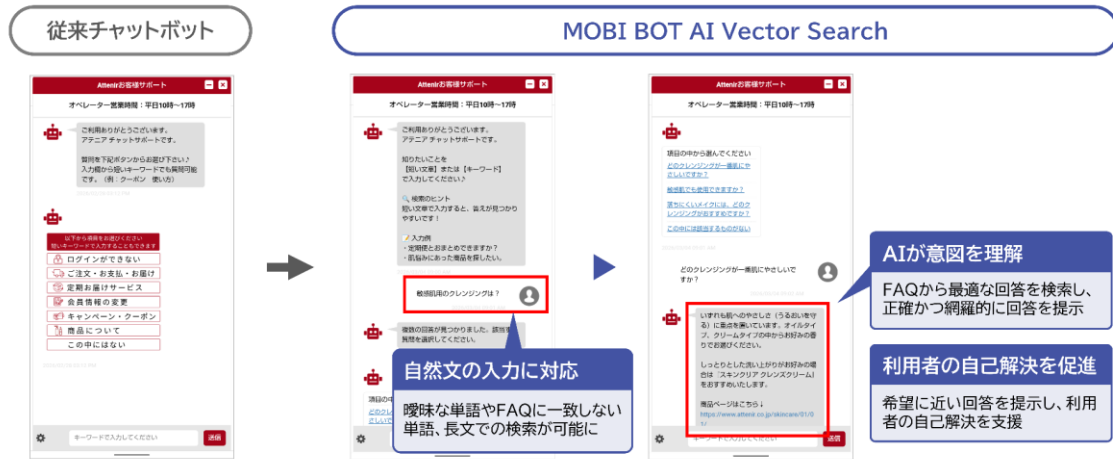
従来チャットボット

MOBI BOT AI Vector Search

Attenirお客様サポート

オペレーター営業時間：平日10時～17時

ご利用ありがとうございます。アテニア チャットサポートです。

質問を下記ボタンからお選び下さい♪
入力欄から短いキーワードでも質問可能です。（例：クーポン 使い方）

以下から項目をお選びください
短いキーワードで入力することもできます

ログインができない
ご注文・お支払・お届け
定期お届けサービス
会員情報の変更
キャンペーン・クーポン
商品について
この中にはない

キーワードで入力してください
送信

Attenirお客様サポート

オペレーター営業時間：平日10時～17時

ご利用ありがとうございます。アテニア チャットサポートです。

知りたいことを【短い文章】または【キーワード】で入力してください♪

検索のヒント
短い文章で入力すると、答えが見つかりやすいです！

入力例
・定期便とおまとめできますか？
・肌悩みにあった商品を探したい。

敏感肌用のクレンジングは？

複数の回答が見つかりました。該当する質問を選択してください。

項目の中

自然文の入力に対応

曖昧な単語やFAQに一致しない単語、長文での検索が可能に

Attenirお客様サポート

オペレーター営業時間：平日10時～17時

項目の中から選んでください

どのクレンジングが一番肌にやさしいですか？

敏感肌でも使用できますか？

落ちにくいメイクには、どのクレンジングがおすすめですか？

この中には該当しない

どのクレンジングが一番肌にやさしいですか？

いずれも肌へのやさしさ（うるおいを守る）に重点を置いています。オイルタイプ、クリームタイプの中からお好みの香りでお選びください。

しっとりとした洗い上がりがお好みの場合は「スキンクリア クレンズクリーム」をおすすめいたします。

商品ページはこちら↓
https://www.attenir.co.jp/skincare/01/0

送信

AIが意図を理解

FAQから最適な回答を検索し、正確かつ網羅的に回答を提示

利用者の自己解決を促進

希望に近い回答を提示し、利用者の自己解決を支援